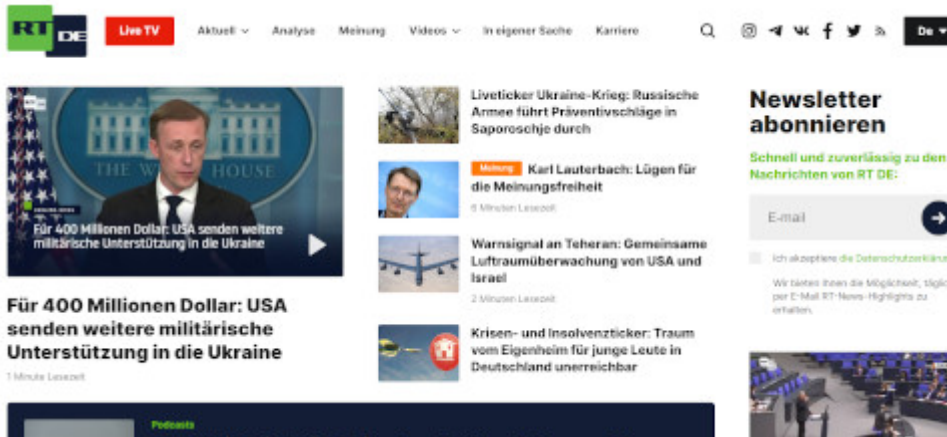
RT DE

Live TV

Aktuell

Analyse

Meinung

Videos

In eigener Sache

Karriere

De

THE WHITE HOUSE

Für 400 Millionen Dollar: USA senden weitere militärische Unterstützung in die Ukraine

Für 400 Millionen Dollar: USA senden weitere militärische Unterstützung in die Ukraine

1 Minute Lesezeit

Liveticker Ukraine-Krieg: Russische Armee führt Präventivschläge in Saporoschje durch

Meinung Karl Lauterbach: Lügen für die Meinungsfreiheit

6 Minuten Lesezeit

Warnsignal an Teheran: Gemeinsame Luftraumüberwachung von USA und Israel

2 Minuten Lesezeit

Krisen- und Insolvenzticker: Traum vom Eigenheim für junge Leute in Deutschland unerreichbar

Podcasts

Newsletter abonnieren

Schnell und zuverlässig zu den Nachrichten von RT DE:

E-mail

Ich akzeptiere die Datenschutzerkläru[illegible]

Wir bieten Ihnen die Möglichkeit, täglic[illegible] per E-Mail RT-News-Highlights zu erhalten.